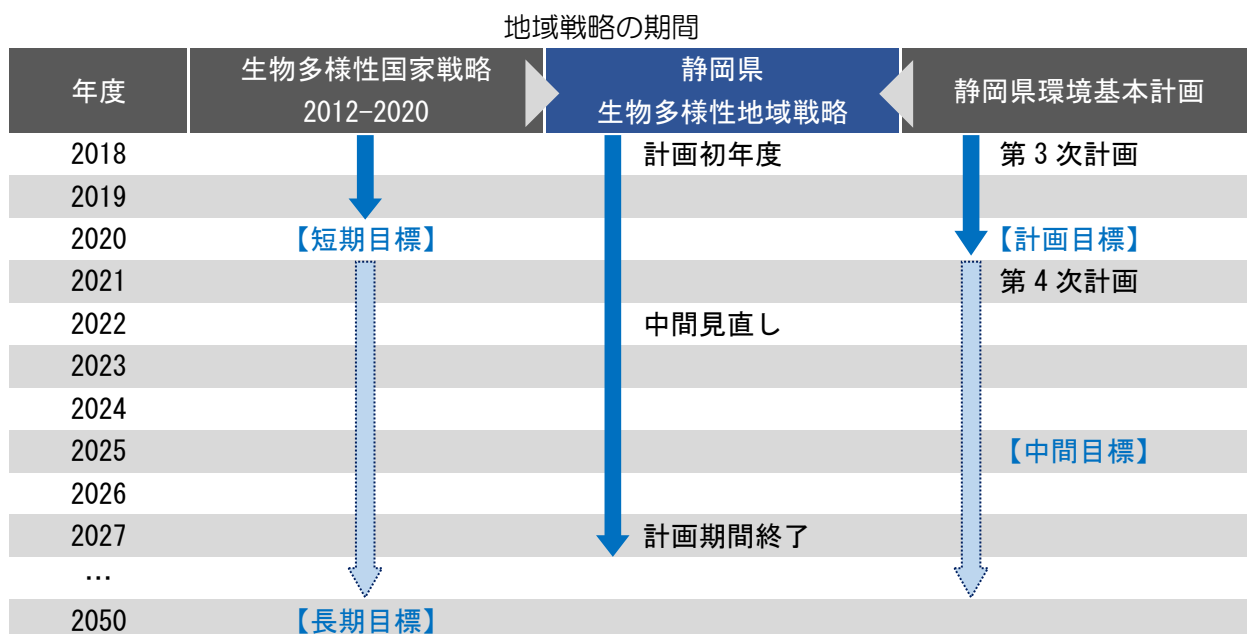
地域戦略の期間

| 年度 | 生物多様性国家戦略 2012-2020 | 静岡県 生物多様性地域戦略 | 静岡県環境基本計画 |
|---|---|---|---|
| 2018 | | 計画初年度 | 第 3 次計画 |
| 2019 | | | |
| 2020 | 【短期目標】 | | 【計画目標】 |
| 2021 | | | 第 4 次計画 |
| 2022 | | 中間見直し | |
| 2023 | | | |
| 2024 | | | |
| 2025 | | | 【中間目標】 |
| 2026 | | | |
| 2027 | | 計画期間終了 | |
| … | | | |
| 2050 | 【長期目標】 | | |